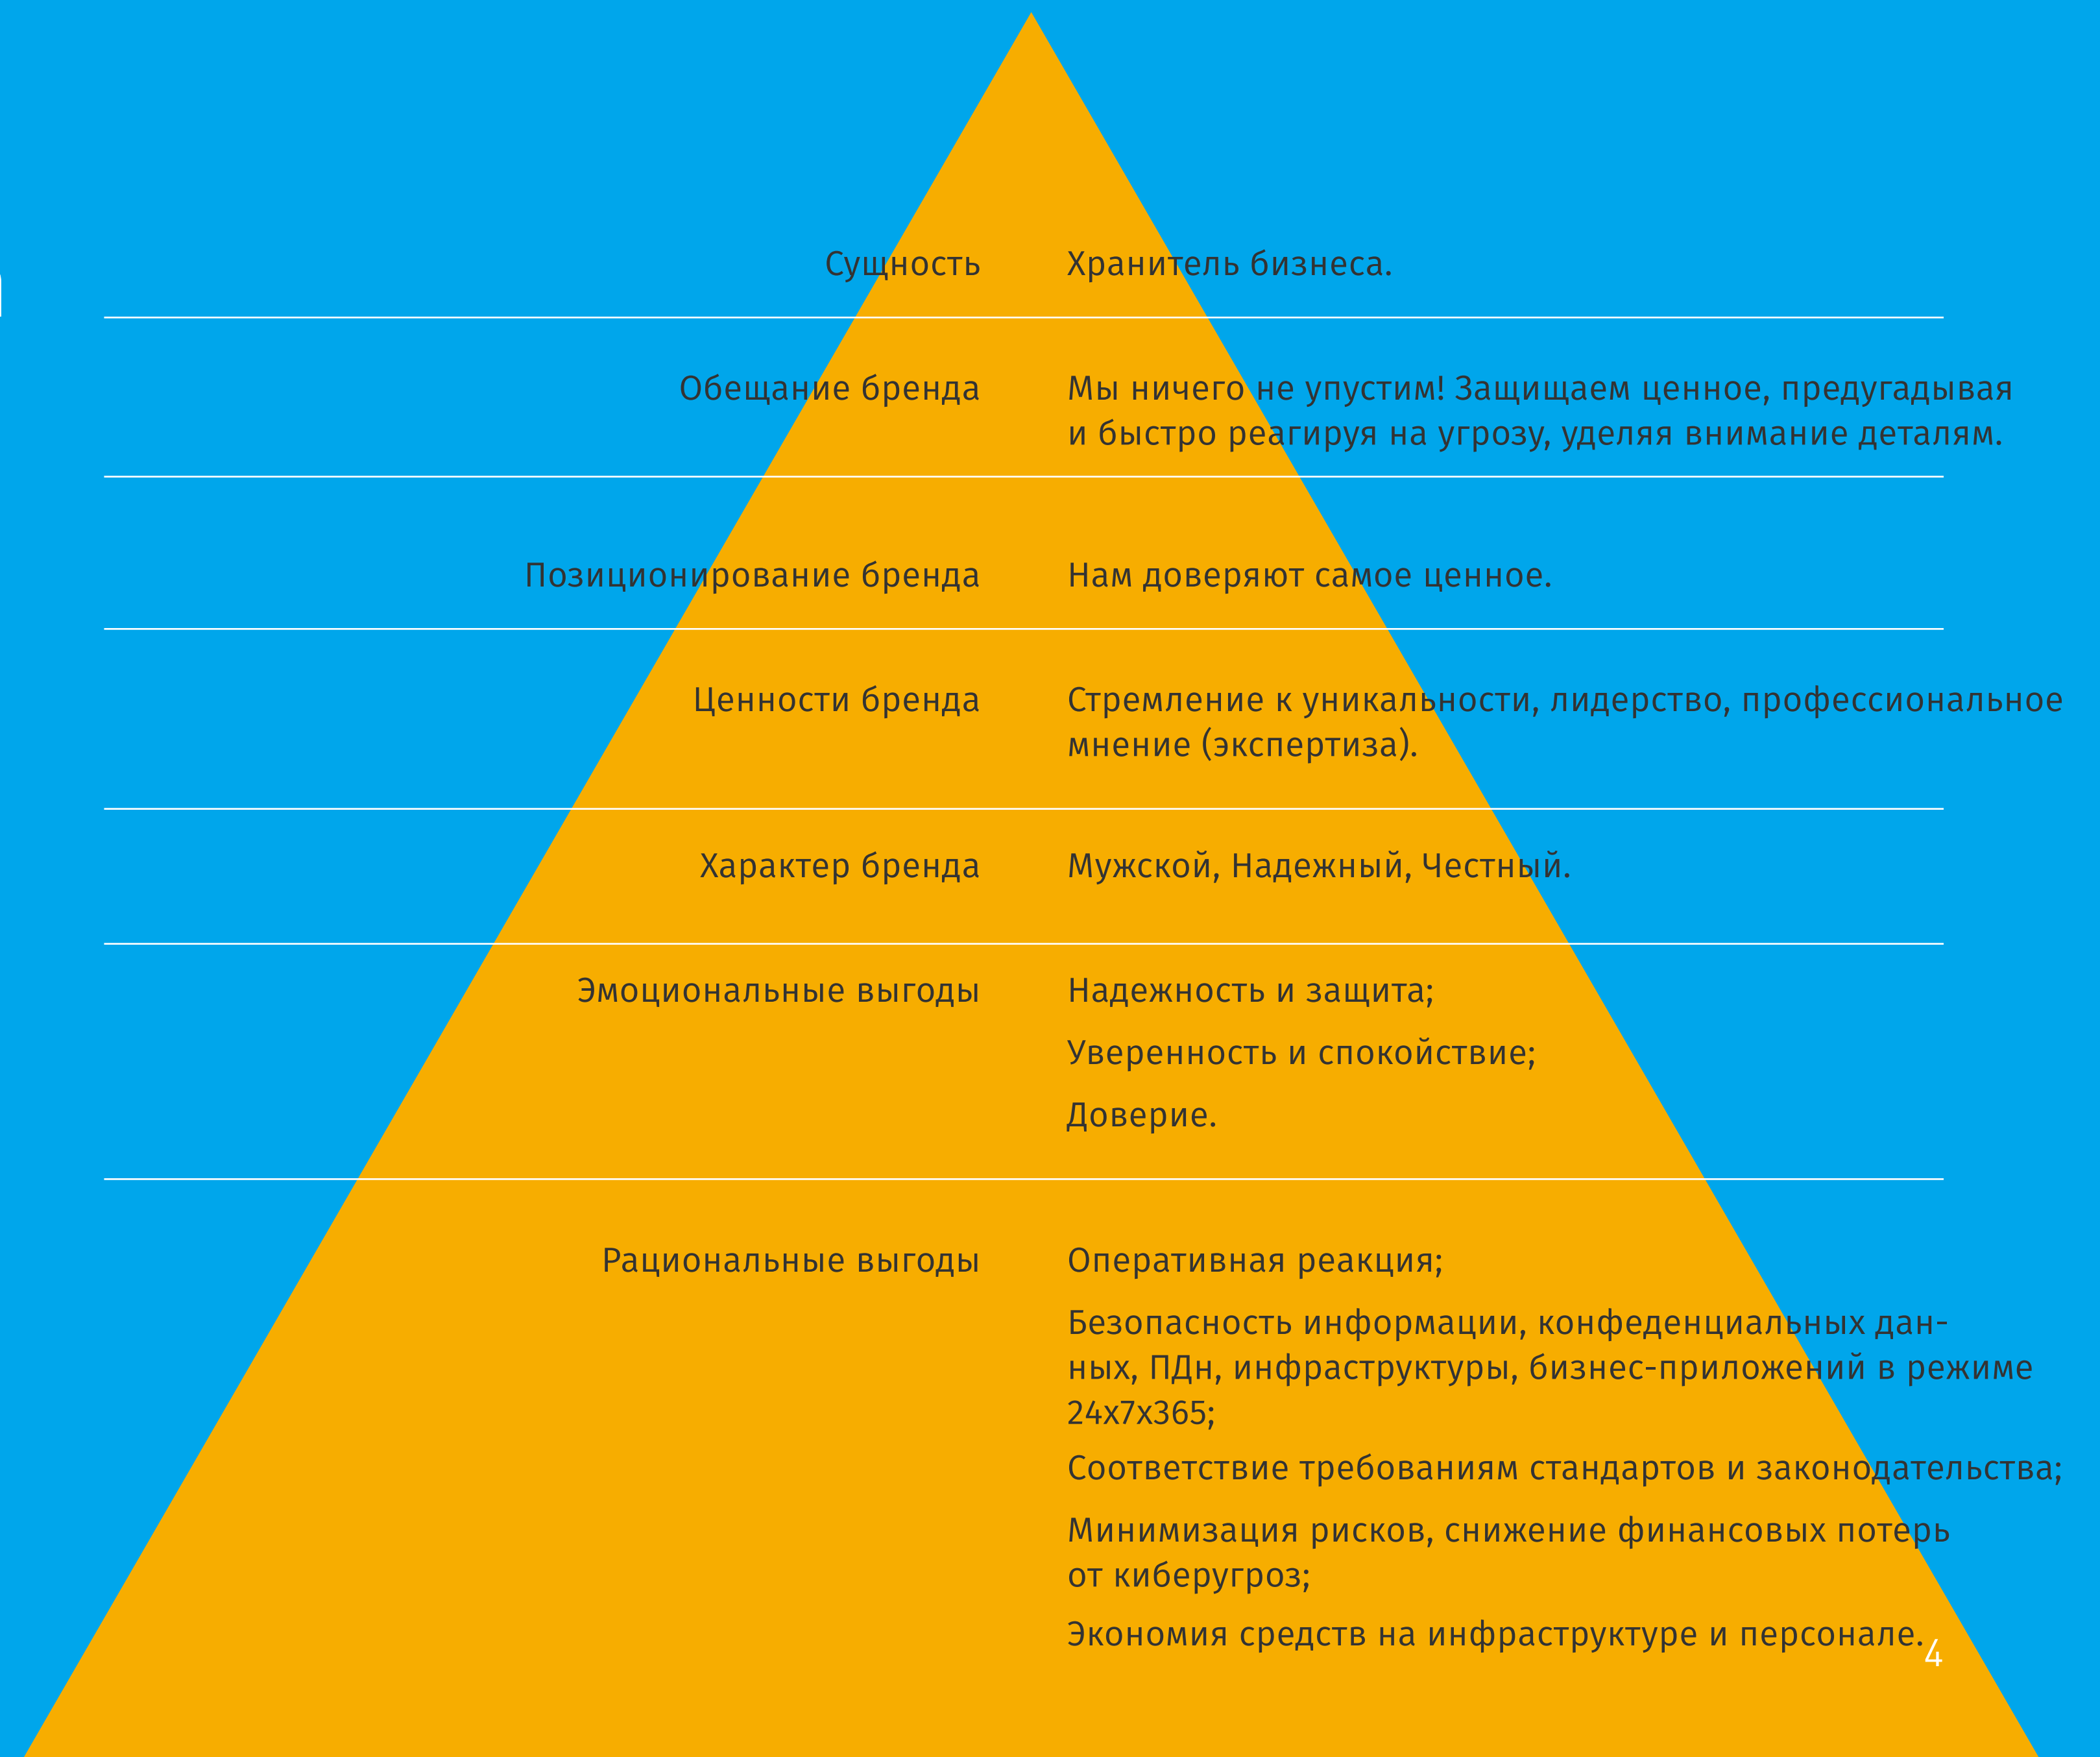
| | |
|---|---|
| Сущность | Хранитель бизнеса. |
| Обещание бренда | Мы ничего не упустим! Защищаем ценное, предугадывая и быстро реагируя на угрозу, уделяя внимание деталям. |
| Позиционирование бренда | Нам доверяют самое ценное. |
| Ценности бренда | Стремление к уникальности, лидерство, профессиональное мнение (экспертиза). |
| Характер бренда | Мужской, Надежный, Честный. |
| Эмоциональные выгоды | Надежность и защита;<br>Уверенность и спокойствие;<br>Доверие. |
| Рациональные выгоды | Оперативная реакция;<br>Безопасность информации, конфеденциальных данных, ПДн, инфраструктуры, бизнес-приложений в режиме 24x7x365;<br>Соответствие требованиям стандартов и законодательства;<br>Минимизация рисков, снижение финансовых потерь от киберугроз;<br>Экономия средств на инфраструктуре и персонале. |

4